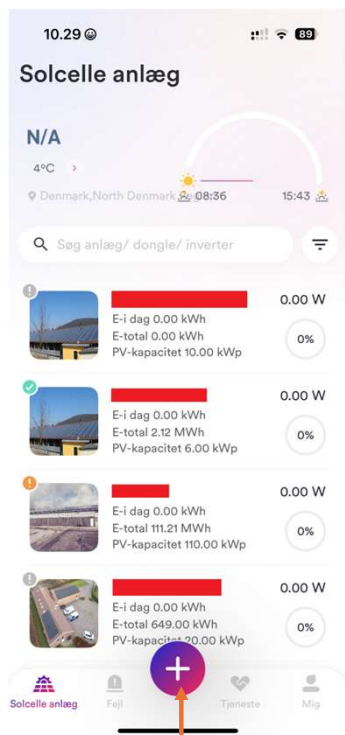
10.29

89

Solcelle anlæg

N/A

4ºC

Denmark,North Denmark

08:36

15:43

Søg anlæg/ dongle/ inverter

E-i dag 0.00 kWh
E-total 0.00 kWh
PV-kapacitet 10.00 kWp

0.00 W

0%

E-i dag 0.00 kWh
E-total 2.12 MWh
PV-kapacitet 6.00 kWp

0.00 W

0%

E-i dag 0.00 kWh
E-total 111.21 MWh
PV-kapacitet 110.00 kWp

0.00 W

0%

E-i dag 0.00 kWh
E-total 649.00 kWh
PV-kapacitet 20.00 kWp

0.00 W

0%

Solcelle anlæg

Fejl

+

Tjeneste

Mig